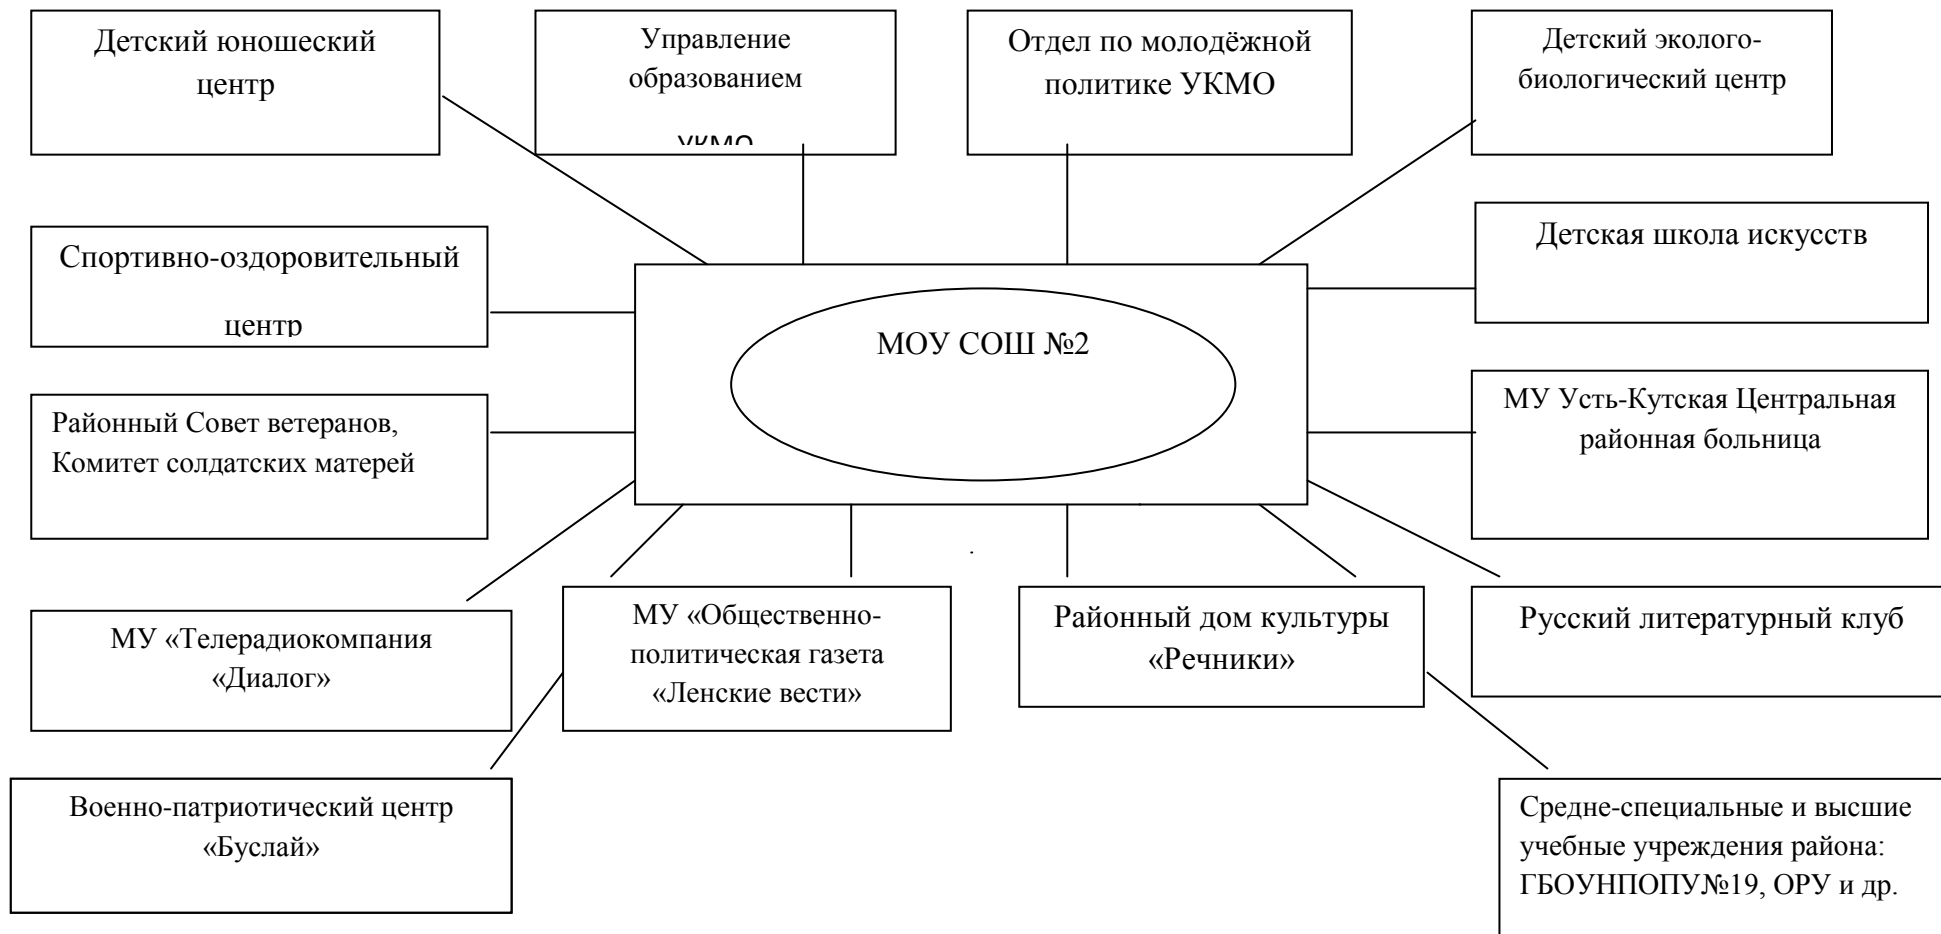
Детский юношеский центр

Управление образованием УКМО

Отдел по молодёжной политике УКМО

Детский эколого-биологический центр

Спортивно-оздоровительный центр

МОУ СОШ №2

Детская школа искусств

Районный Совет ветеранов, Комитет солдатских матерей

МУ Усть-Кутская Центральная районная больница

МУ «Телерадиокомпания «Диалог»

МУ «Общественно-политическая газета «Ленские вести»

Районный дом культуры «Речники»

Русский литературный клуб

Военно-патриотический центр «Буслай»

Средне-специальные и высшие учебные учреждения района: ГБОУНПОПУ№19, ОРУ и др.